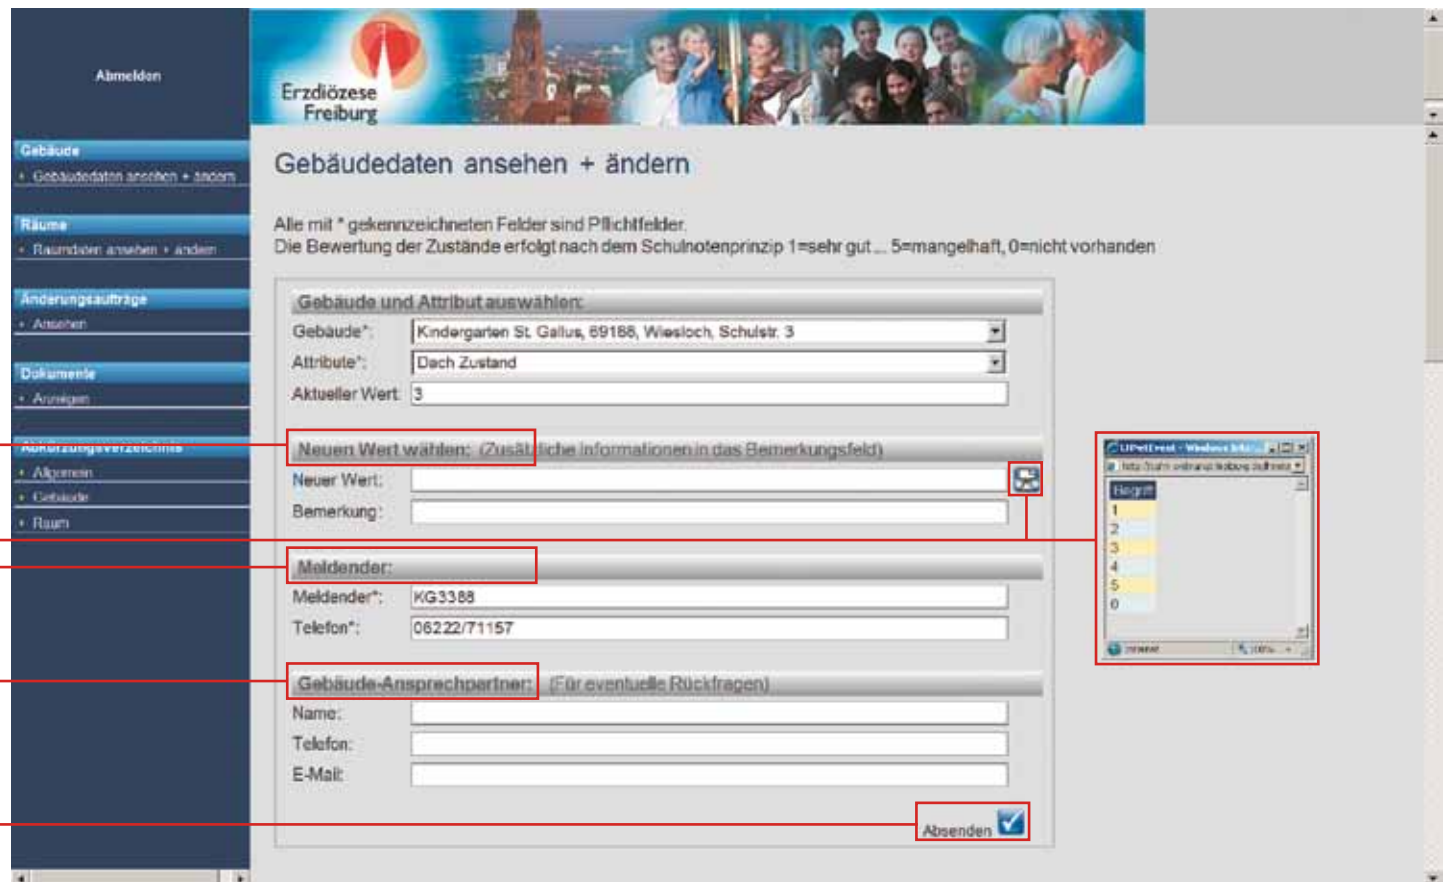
Abmelden

Gebäude
Gebäudedaten ansehen + ändern

Räume
Raumdaten ansehen + ändern

Änderungsaufträge
Ansehen

Dokumente
Anzeigen

Abkürzungsverzeichnis
Allgemein
Gebäude
Raum

Erzdiözese Freiburg

Gebäudedaten ansehen + ändern

Alle mit * gekennzeichneten Felder sind Pflichtfelder.
Die Bewertung der Zustände erfolgt nach dem Schulnotenprinzip 1=sehr gut ... 5=mangelhaft, 0=nicht vorhanden

Gebäude und Attribut auswählen:
Gebäude*: Kindergarten St. Gallus, 69168, Wiesloch, Schulstr. 3
Attribute*: Dach Zustand
Aktueller Wert: 3

Neuen Wert wählen: (Zusätzliche Informationen in das Bemerkungsfeld)
Neuer Wert:
Bemerkung:

Meldender:
Meldender*: KG3388
Telefon*: 06222/71157

Gebäude-Ansprechpartner: (Für eventuelle Rückfragen)
Name:
Telefon:
E-Mail:

Absenden

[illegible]
Begriff
1
2
3
4
5
0